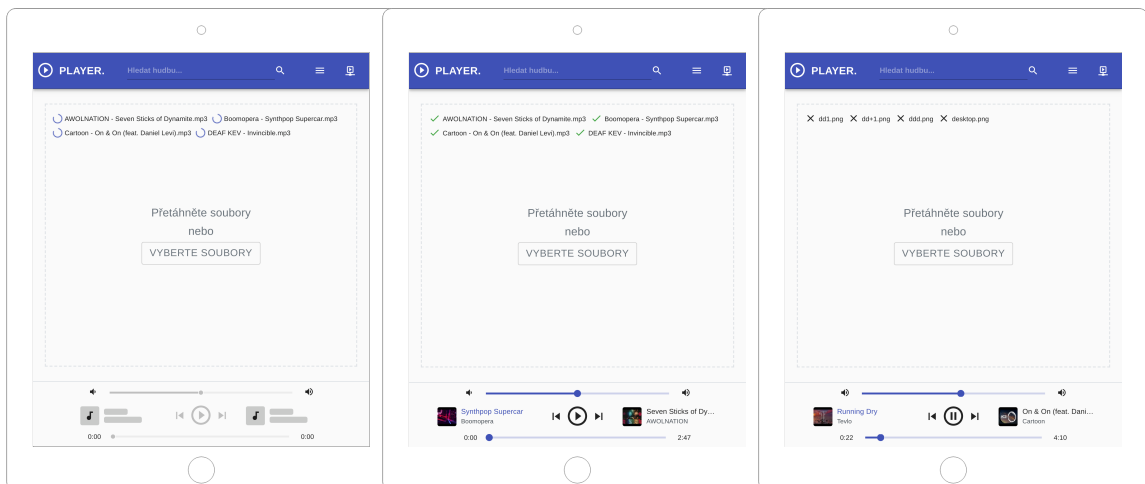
PLAYER. Hledat hudbu...

AWOLNATION - Seven Sticks of Dynamite.mp3 Boomopera - Synthpop Supercar.mp3 Cartoon - On & On (feat. Daniel Levi).mp3 DEAF KEV - Invincible.mp3

Přetáhněte soubory
nebo
VYBERTE SOUBORY

0:00 0:00

PLAYER. Hledat hudbu...

AWOLNATION - Seven Sticks of Dynamite.mp3 Boomopera - Synthpop Supercar.mp3 Cartoon - On & On (feat. Daniel Levi).mp3 DEAF KEV - Invincible.mp3

Přetáhněte soubory
nebo
VYBERTE SOUBORY

Synthpop Supercar
Boomopera

Seven Sticks of Dy...
AWOLNATION

0:00 2:47

PLAYER. Hledat hudbu...

dd1.png dd+1.png ddd.png desktop.png

Přetáhněte soubory
nebo
VYBERTE SOUBORY

Running Dry
Tevlo

On & On (feat. Dani...
Cartoon

0:22 4:10